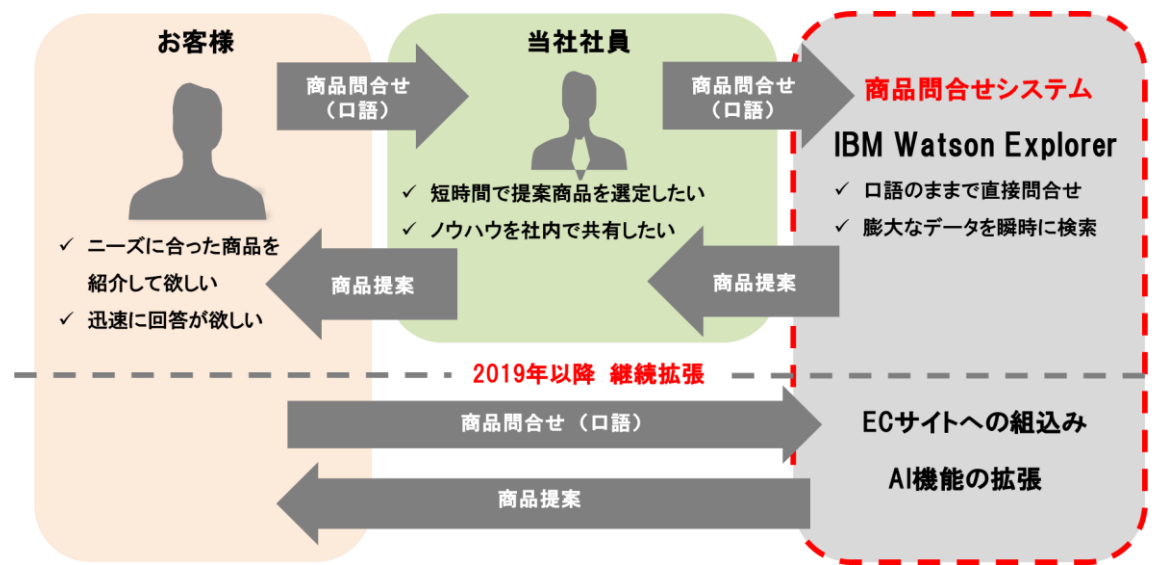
お客様

当社社員

商品問合せ
（口語）

商品問合せ
（口語）

商品問合せシステム

IBM Watson Explorer

✓ 短時間で提案商品を選定したい
✓ ノウハウを社内で共有したい

✓ 口語のままで直接問合せ
✓ 膨大なデータを瞬時に検索

✓ ニーズに合った商品を紹介して欲しい
✓ 迅速に回答が欲しい

商品提案

商品提案

2019年以降 継続拡張

商品問合せ（口語）

ECサイトへの組込み

AI機能の拡張

商品提案